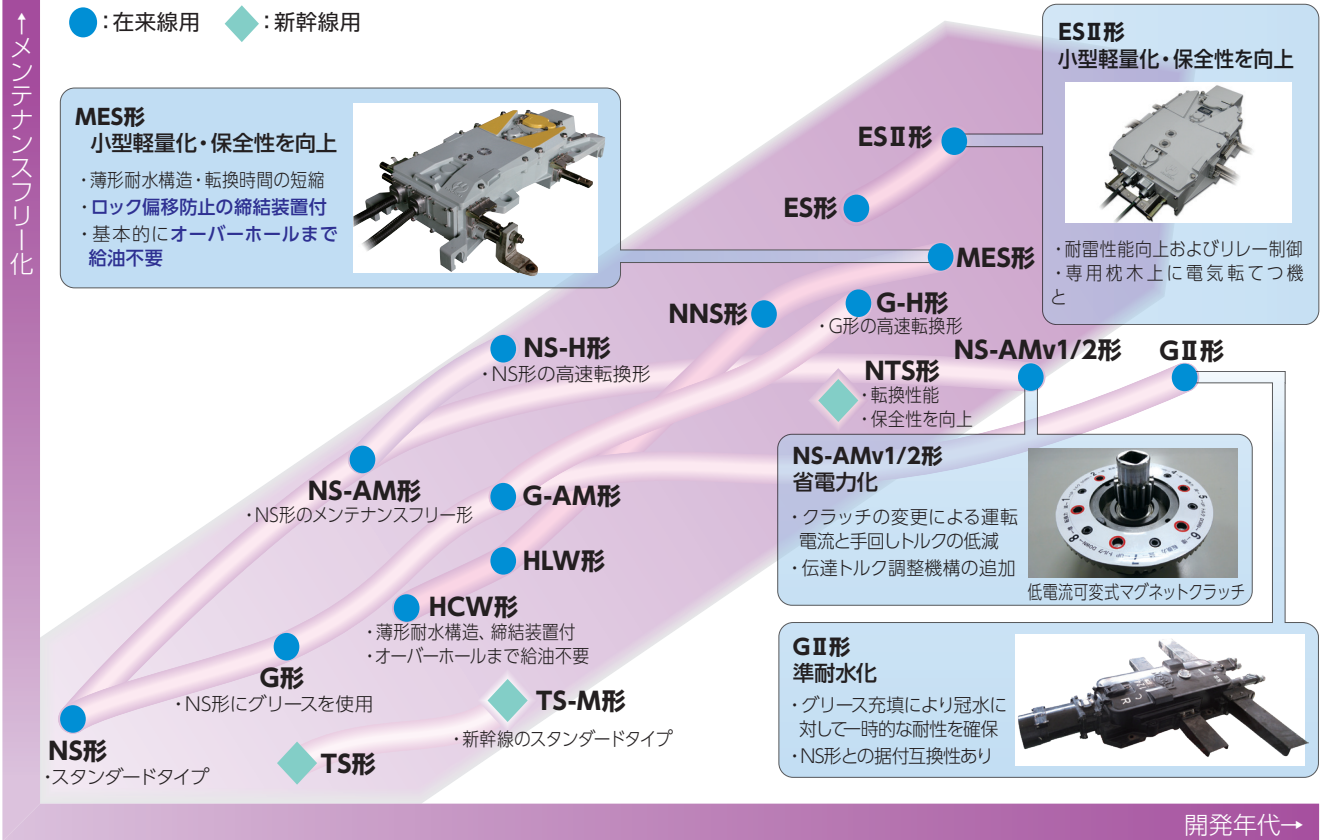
:在来線用 :新幹線用

↑メンテナンスフリー化

MES形
小型軽量化・保全性を向上
・薄形耐水構造・転換時間の短縮
・ロック偏移防止の締結装置付
・基本的にオーバーホールまで給油不要

ESⅡ形
小型軽量化・保全性を向上
・耐雷性能向上およびリレー制御
・専用枕木上に電気転てつ機と

ESⅡ形
ES形
MES形
NNS形
G-H形
・G形の高速転換形
NS-H形
・NS形の高速転換形
NTS形
・転換性能
・保全性を向上
NS-AMv1/2形
GⅡ形

NS-AMv1/2形
省電力化
・クラッチの変更による運転電流と手回しトルクの低減
・伝達トルク調整機構の追加
低電流可変式マグネットクラッチ

NS-AM形
・NS形のメンテナンスフリー形
G-AM形
HLW形
HCW形
・薄形耐水構造、締結装置付
・オーバーホールまで給油不要
G形
・NS形にグリースを使用
TS-M形
・新幹線のスタンダードタイプ
NS形
・スタンダードタイプ
TS形

GⅡ形
準耐水化
・グリース充填により冠水に対して一時的な耐性を確保
・NS形との据付互換性あり

開発年代→